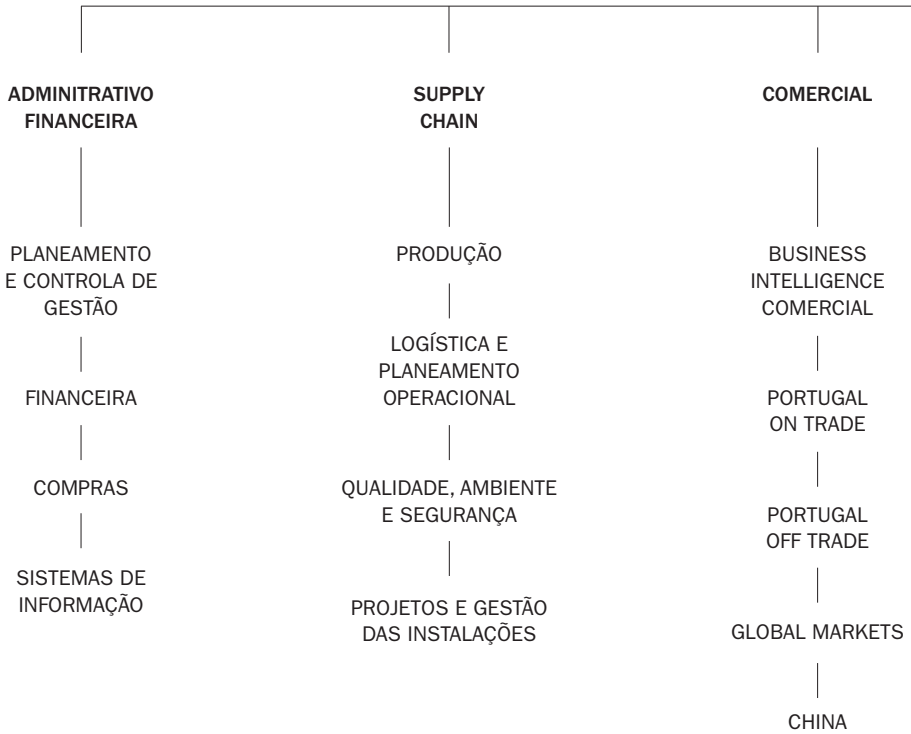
ADMINITRATIVO FINANCEIRA

PLANEAMENTO E CONTROLA DE GESTÃO

FINANCEIRA

COMPRAS

SISTEMAS DE INFORMAÇÃO

SUPPLY CHAIN

PRODUÇÃO

LOGÍSTICA E PLANEAMENTO OPERACIONAL

QUALIDADE, AMBIENTE E SEGURANÇA

PROJETOS E GESTÃO DAS INSTALAÇÕES

COMERCIAL

BUSINESS INTELLIGENCE COMERCIAL

PORTUGAL ON TRADE

PORTUGAL OFF TRADE

GLOBAL MARKETS

CHINA